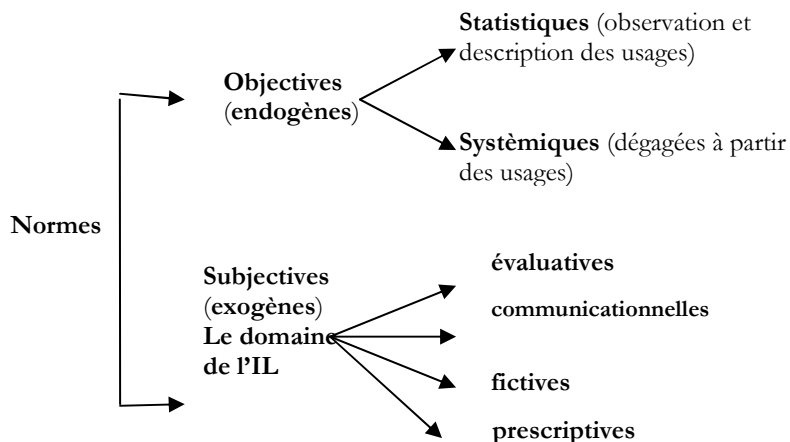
Normes

Objectives (endogènes)

Statistiques (observation et description des usages)

Systèmiques (dégagées à partir des usages)

Subjectives (exogènes) Le domaine de l'IL

évaluatives

communicationnelles

fictives

prescriptives